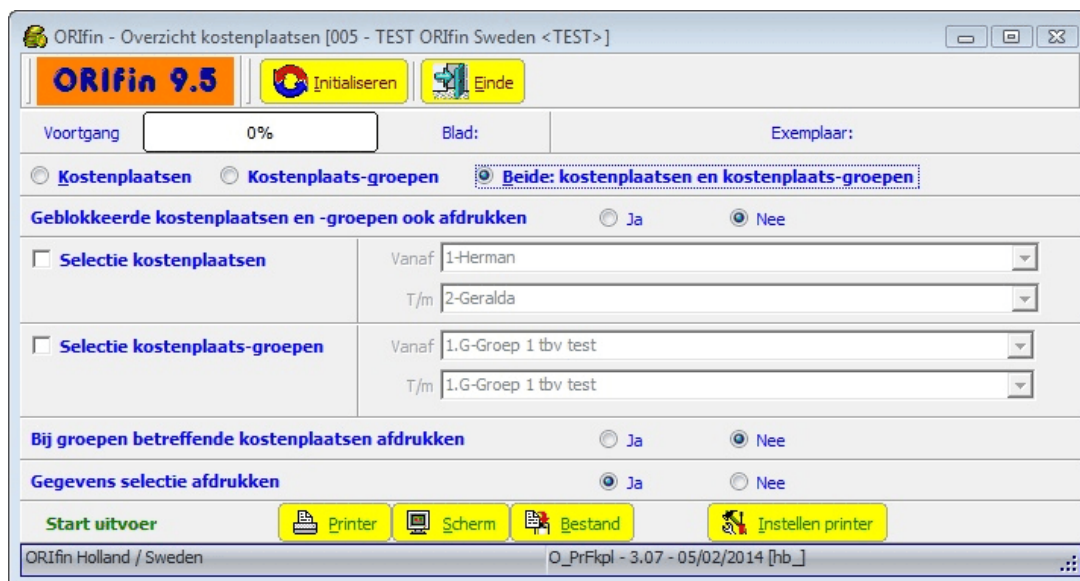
ORIfin - Overzicht kostenplaatsen [005 - TEST ORIfin Sweden <TEST>]

ORIfin 9.5
Initialiseren
Einde

Voortgang
0%
Blad:
Exemplaar:

Kostenplaatsen
Kostenplaats-groepen
Beide: kostenplaatsen en kostenplaats-groepen

Geblokkeerde kostenplaatsen en -groepen ook afdrukken
Ja
Nee

Selectie kostenplaatsen
Vanaf 1-Herman
T/m 2-Geralda

Selectie kostenplaats-groepen
Vanaf 1.G-Groep 1 tbv test
T/m 1.G-Groep 1 tbv test

Bij groepen betreffende kostenplaatsen afdrukken
Ja
Nee

Gegevens selectie afdrukken
Ja
Nee

Start uitvoer
Printer
Scherm
Bestand
Instellen printer

ORIfin Holland / Sweden
O_PrFkpl - 3.07 - 05/02/2014 [hb_]